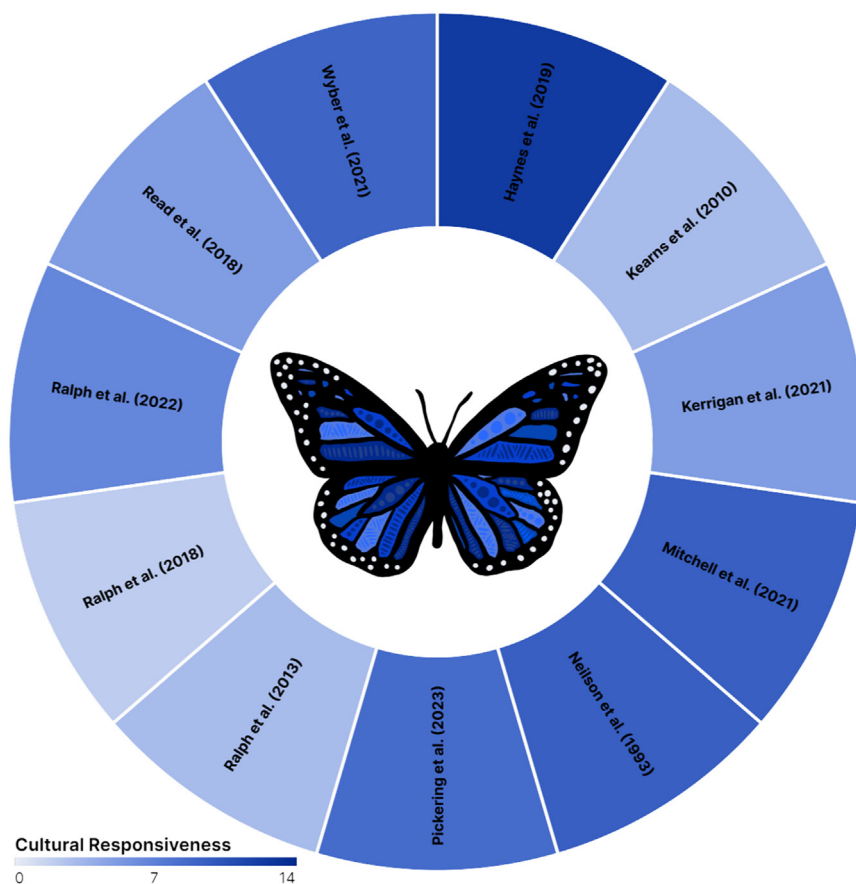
Wyber et al. (2021)

Haynes et al. (2019)

Kearns et al. (2010)

Kerrigan et al. (2021)

Mitchell et al. (2021)

Neilson et al. (1993)

Pickering et al. (2023)

Ralph et al. (2013)

Ralph et al. (2018)

Ralph et al. (2022)

Read et al. (2018)

Cultural Responsiveness
0 7 14